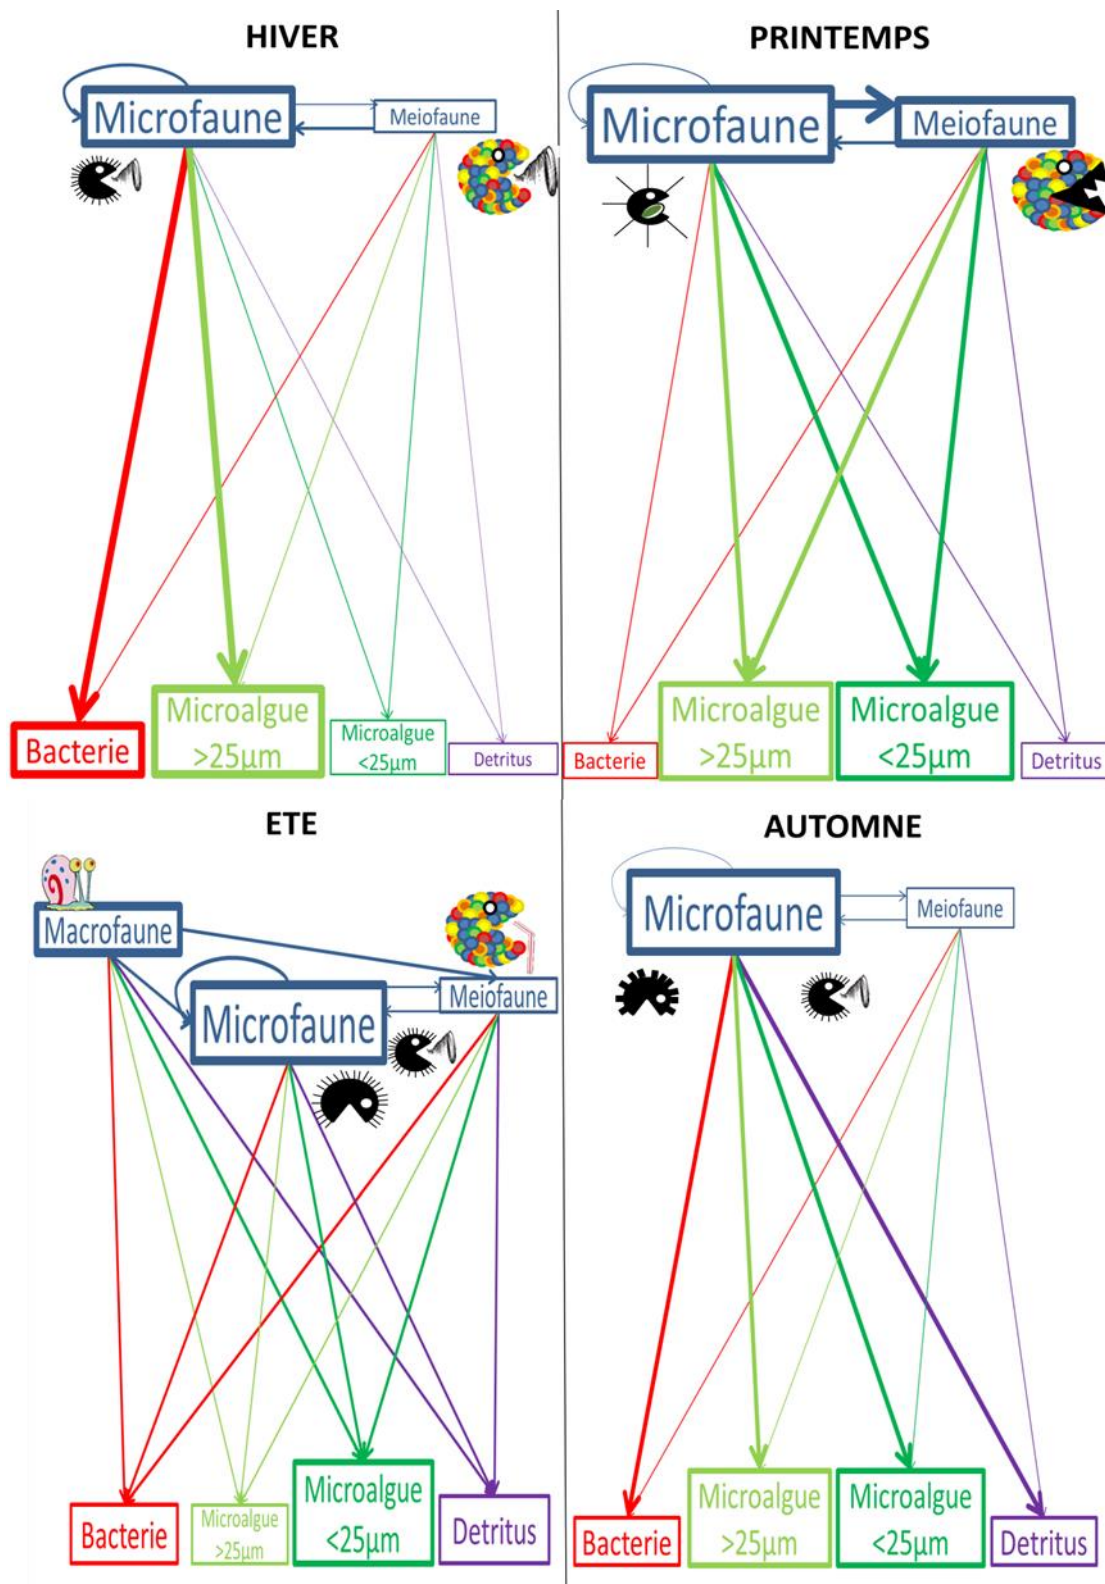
HIVER

Microfaune
Meiofaune
Bacterie
Microalgue >25µm
Microalgue <25µm
Detritus

PRINTEMPS

Microfaune
Meiofaune
Bacterie
Microalgue >25µm
Microalgue <25µm
Detritus

ETE

Macrofaune
Microfaune
Meiofaune
Bacterie
Microalgue >25µm
Microalgue <25µm
Detritus

AUTOMNE

Microfaune
Meiofaune
Bacterie
Microalgue >25µm
Microalgue <25µm
Detritus